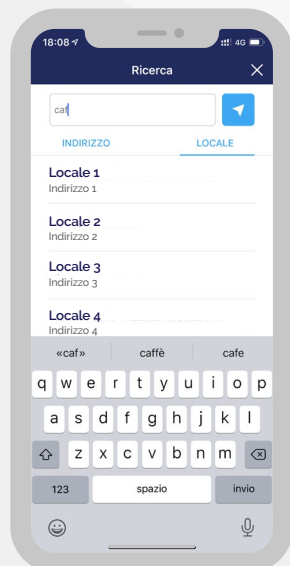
18:08
4G

Ricerca

caf

INDIRIZZO
LOCALE

Locale 1
Indirizzo 1

Locale 2
Indirizzo 2

Locale 3
Indirizzo 3

Locale 4
Indirizzo 4

«caf»
caffè
cafe

q w e r t y u i o p
a s d f g h j k l
z x c v b n m

123
spazio
invio